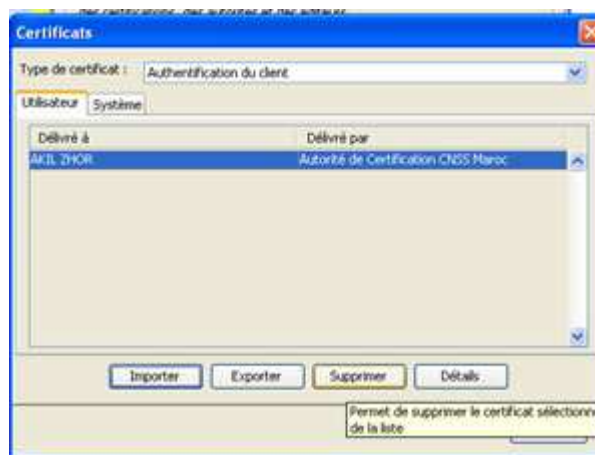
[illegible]

Certificats

Type de certificat : Authentification du client

Utilisateur Système

| Délivré à | Délivré par |
|---|---|
| AKIL ZHOR | Autorité de Certification CNSS Maroc |

Importer Exporter Supprimer Détails

Permet de supprimer le certificat sélection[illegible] de la liste